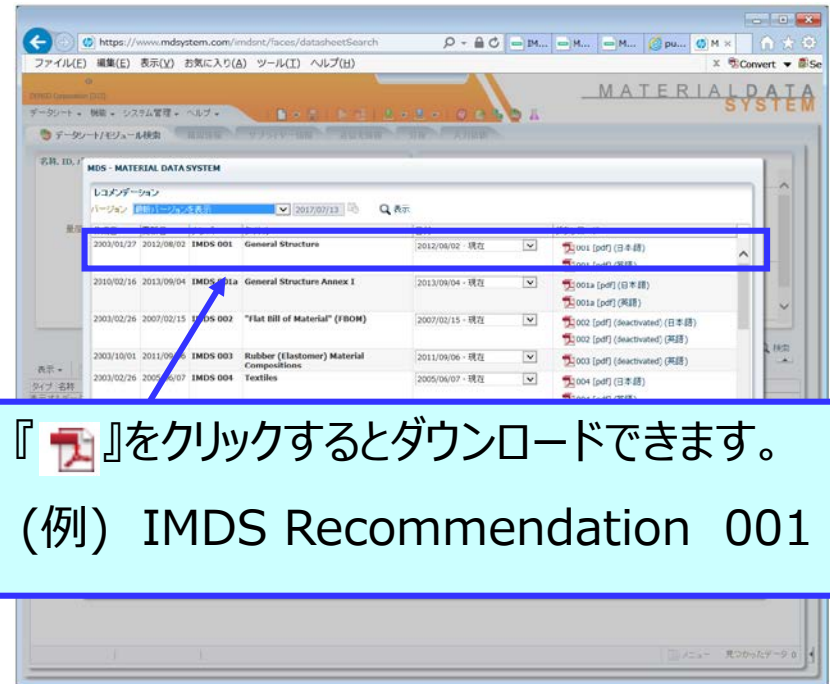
https://www.mdsystem.com/imdsnt/faces/datasheetSearch

IM... M... M... pu... M

ファイル(F) 編集(E) 表示(V) お気に入り(A) ツール(T) ヘルプ(H)

Convert Se

MATERIALDATA SYSTEM

データシート 機能 システム管理 ヘルプ

データシート/モジュール検索

MDS - MATERIAL DATA SYSTEM

レコメンデーション

バージョン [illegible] 2017/07/13 表示

| | | | | | |
|---|---|---|---|---|---|
| 2003/01/27 | 2012/08/02 | IMDS 001 | General Structure | 2012/08/02 - 現在 | 001 [pdf] (日本語) |
| 2010/02/16 | 2013/09/04 | IMDS 001a | General Structure Annex I | 2013/09/04 - 現在 | 001a [pdf] (日本語) 001a [pdf] (英語) |
| 2003/02/26 | 2007/02/15 | IMDS 002 | "Flat Bill of Material" (FBOM) | 2007/02/15 - 現在 | 002 [pdf] (deactivated) (日本語) 002 [pdf] (deactivated) (英語) |
| 2003/10/01 | 2011/09/06 | IMDS 003 | Rubber (Elastomer) Material Compositions | 2011/09/06 - 現在 | 003 [pdf] (deactivated) (英語) |
| 2003/02/26 | 2005/06/07 | IMDS 004 | Textiles | 2005/06/07 - 現在 | 004 [pdf] (日本語) |

表示

タイプ 名称

『 』をクリックするとダウンロードできます。

(例) IMDS Recommendation 001

メニュー 見つかったデータ 0